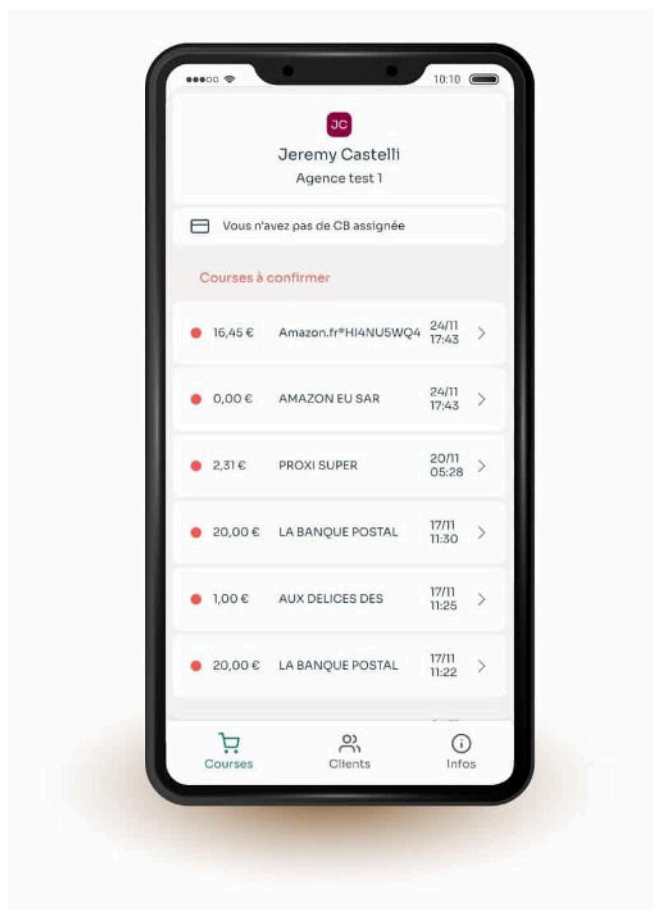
10:10

JC

Jeremy Castelli

Agence test 1

Vous n'avez pas de CB assignée

Courses à confirmer

| | | |
|---|---|---|
| 16,45 € | Amazon.fr*HI4NU5WQ4 | 24/11 17:43 |
| 0,00 € | AMAZON EU SAR | 24/11 17:43 |
| 2,31 € | PROXI SUPER | 20/11 05:28 |
| 20,00 € | LA BANQUE POSTAL | 17/11 11:30 |
| 1,00 € | AUX DELICES DES | 17/11 11:25 |
| 20,00 € | LA BANQUE POSTAL | 17/11 11:22 |

Courses

Clients

Infos